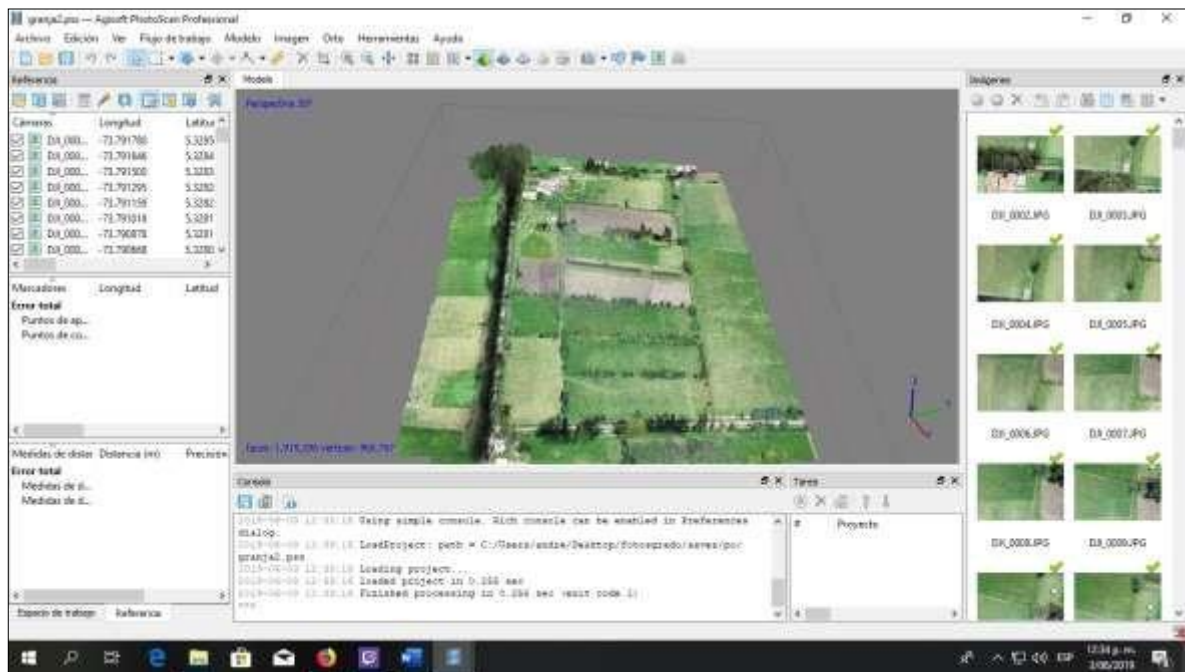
granja2.psx — Agisoft PhotoScan Professional

Archivo Edición Ver Flujo de trabajo Modelo Imagen Orto Herramientas Ayuda

Referencia

| Cámaras | Longitud | Latitu |
|---|---|---|
| DJI_000... | -73.791780 | 5.3285 |
| DJI_000... | -73.791646 | 5.3284 |
| DJI_000... | -73.791500 | 5.3283 |
| DJI_000... | -73.791295 | 5.3282 |
| DJI_000... | -73.791159 | 5.3282 |
| DJI_000... | -73.791018 | 5.3281 |
| DJI_000... | -73.790878 | 5.3281 |
| DJI_000... | -73.790868 | 5.3280 |

| Marcadores | Longitud | Latitud |
|---|---|---|

Error total
Puntos de ap...
Puntos de co...

| Medidas de distan | Distancia (m) | Precisión |
|---|---|---|

Error total
Medidas de d...
Medidas de d...

Espacio de trabajo Referencia

Modelo

Perspectiva 30°

Caras: 1,915,330 vertices: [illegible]

Consola

2019-06-09 12:00:10 Using simple console. Rich console can be enabled in Preferences dialog.
2019-06-09 12:00:10 LoadProject: path = C:/Users/andre/Desktop/fotoesgrado/saves/psc granja2.psx
2019-06-09 12:00:10 Loading project...
2019-06-09 12:00:10 Loaded project in 0.256 sec
2019-06-09 12:00:10 Finished processing in 0.256 sec (exit code 1)

Tareas

# Proyecto

Imágenes

DJI_0002.JPG DJI_0003.JPG
DJI_0004.JPG DJI_0005.JPG
DJI_0006.JPG DJI_0007.JPG
DJI_0008.JPG DJI_0009.JPG

ESP 12:34 p.m. 3/06/2019